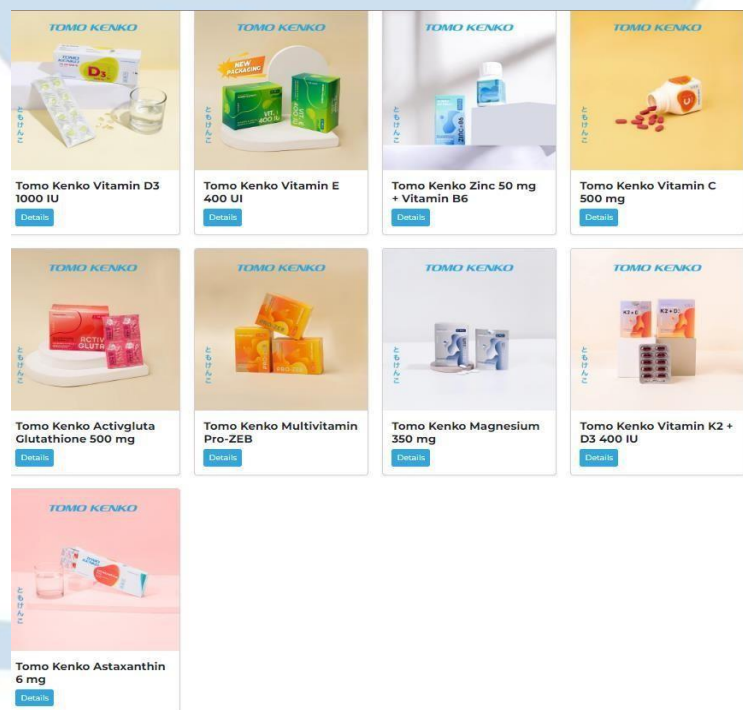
TOMO KENKO

ともけんこ

Tomo Kenko Vitamin D3 1000 IU

Details

TOMO KENKO

NEW PACKAGING

Tomo Kenko Vitamin E 400 UI

Details

TOMO KENKO

ともけんこ

Tomo Kenko Zinc 50 mg + Vitamin B6

Details

TOMO KENKO

ともけんこ

Tomo Kenko Vitamin C 500 mg

Details

TOMO KENKO

ともけんこ

ACTIV GLUTA

Tomo Kenko Activgluta Glutathione 500 mg

Details

TOMO KENKO

ともけんこ

Tomo Kenko Multivitamin Pro-ZEB

Details

TOMO KENKO

ともけんこ

Tomo Kenko Magnesium 350 mg

Details

TOMO KENKO

ともけんこ

K2 + D3

Tomo Kenko Vitamin K2 + D3 400 IU

Details

TOMO KENKO

ともけんこ

Tomo Kenko Astaxanthin 6 mg

Details